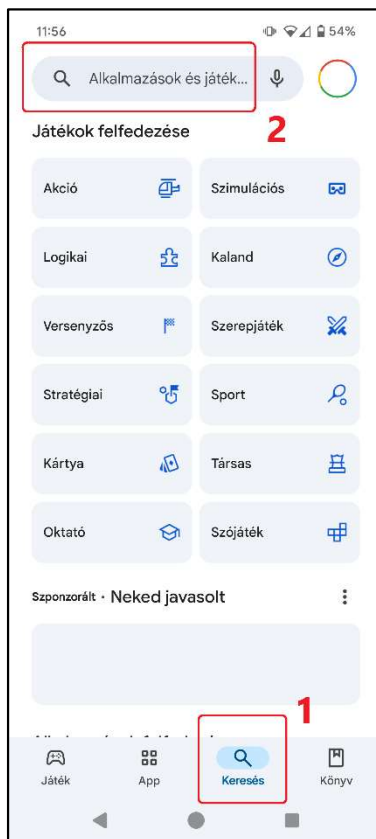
11:56

54%

Alkalmazások és játék...

2

Játékok felfedezése

| | |
|---|---|
| Akció | Szimulációs |
| Logikai | Kaland |
| Versenyzős | Szerepjáték |
| Stratégiai | Sport |
| Kártya | Társas |
| Oktató | Szójáték |

Szponzorált · Neked javasolt

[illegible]

1

Játék App Keresés Könyv